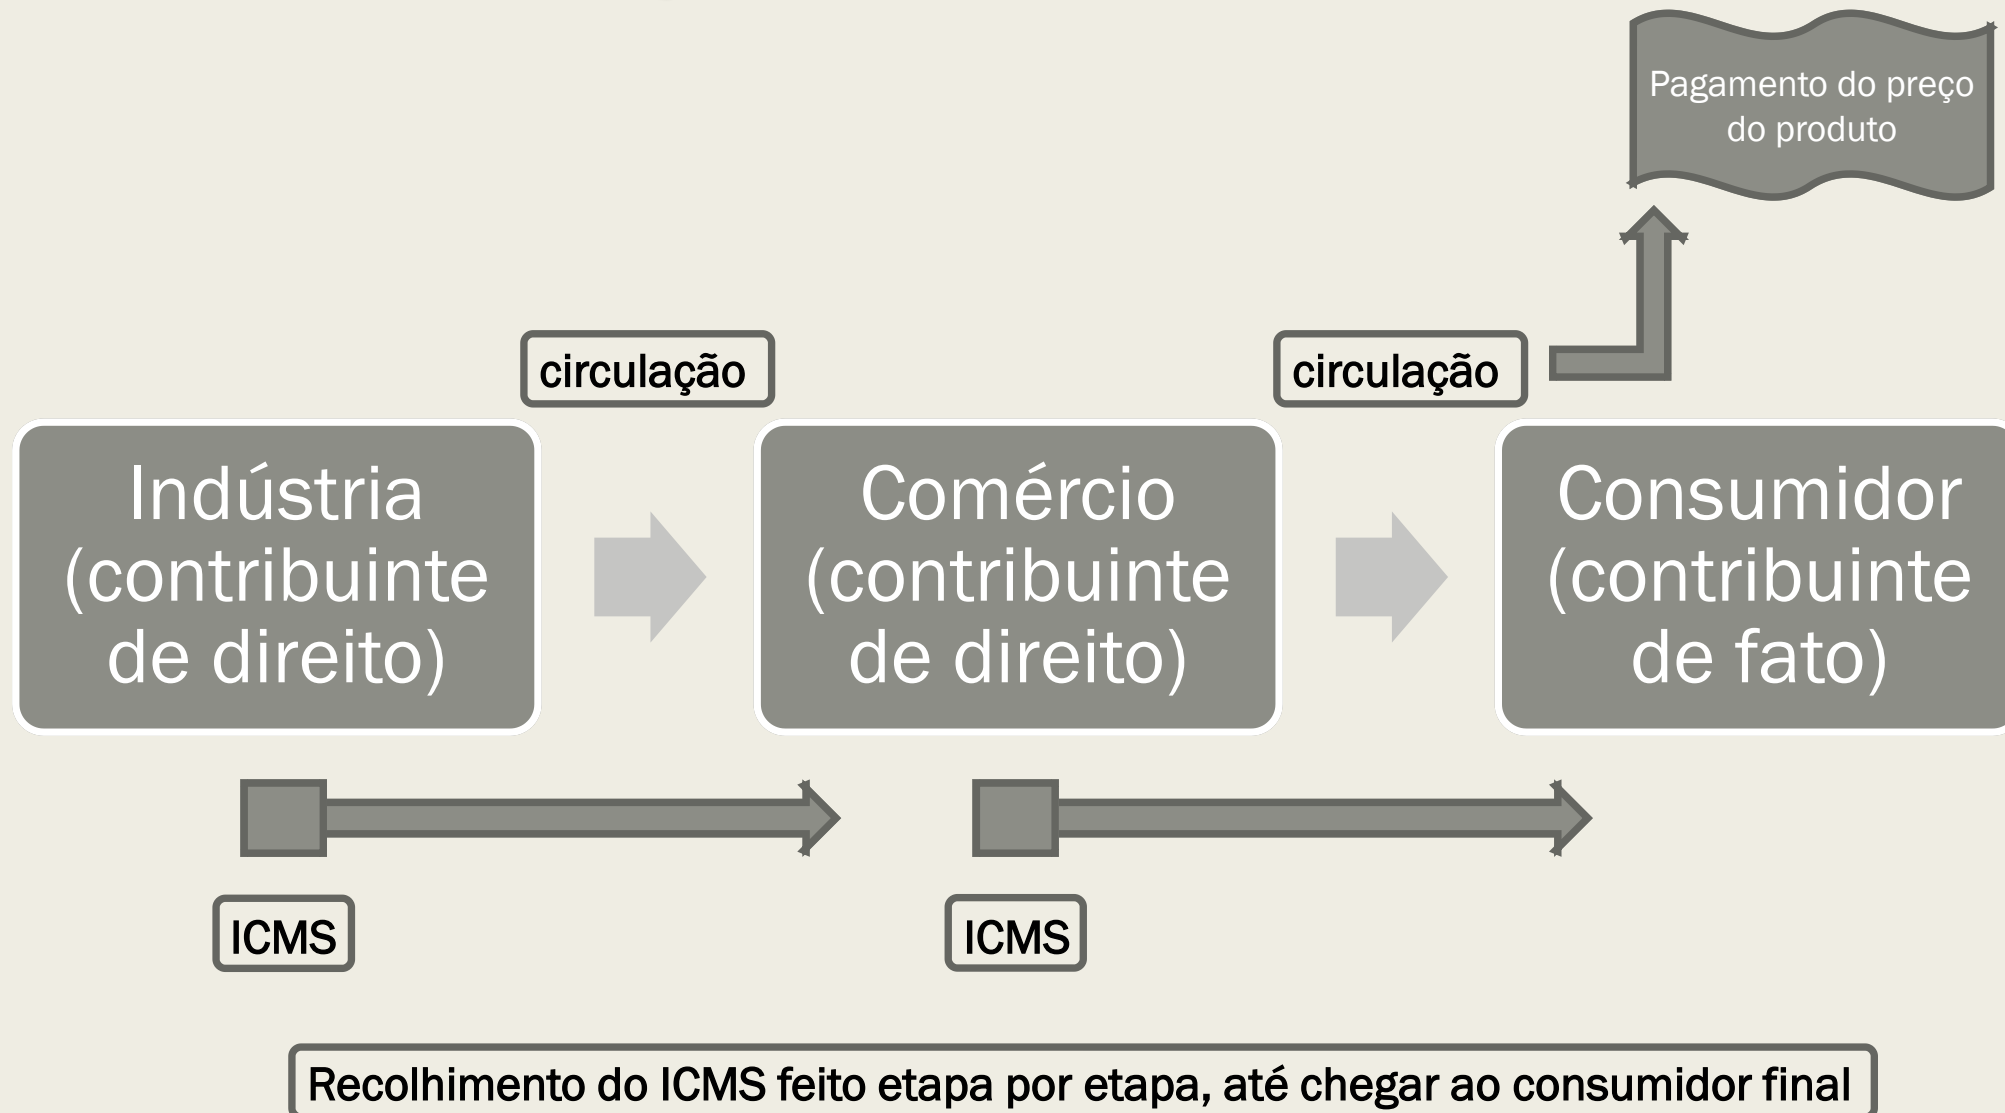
Pagamento do preço do produto

circulação

circulação

Indústria (contribuinte de direito)

Comércio (contribuinte de direito)

Consumidor (contribuinte de fato)

ICMS

ICMS

Recolhimento do ICMS feito etapa por etapa, até chegar ao consumidor final